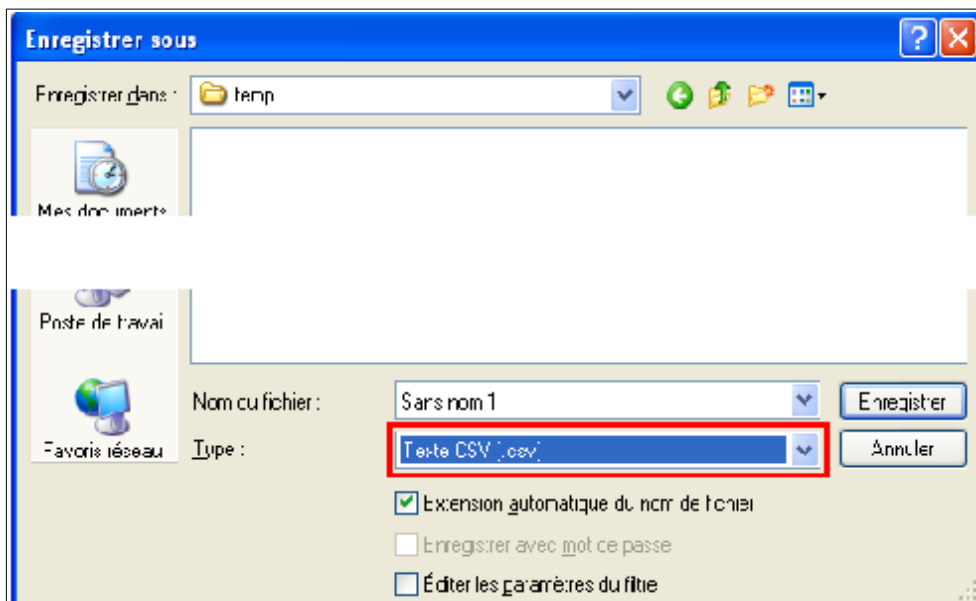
Enregistrer sous

Enregistrer dans : temp

Mes documents

Poste de travail

Favoris réseau

Nom du fichier : Sans nom 1

Type : Texte CSV (.csv)

Enregistrer

Annuler

Extension automatique du nom de fichier

Enregistrer avec mot de passe

Éditer les paramètres du filtre